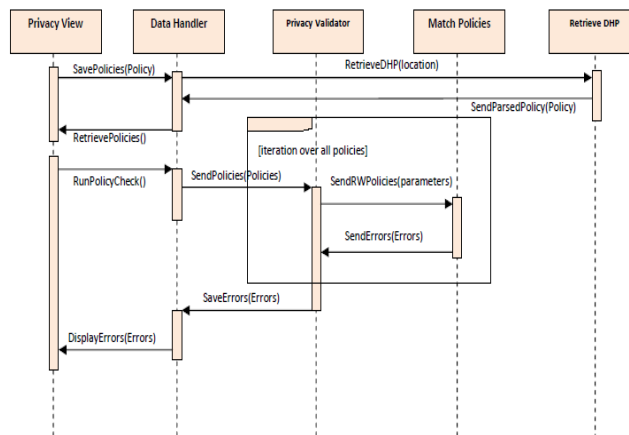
Privacy View

Data Handler

Privacy Validator

Match Policies

Retrieve DHP

SavePolicies(Policy)

RetrieveDHP(location)

SendParsedPolicy(Policy)

RetrievePolicies()

[iteration over all policies]

RunPolicyCheck()

SendPolicies(Policies)

SendRWPolicies(parameters)

SendErrors(Errors)

SaveErrors(Errors)

DisplayErrors(Errors)